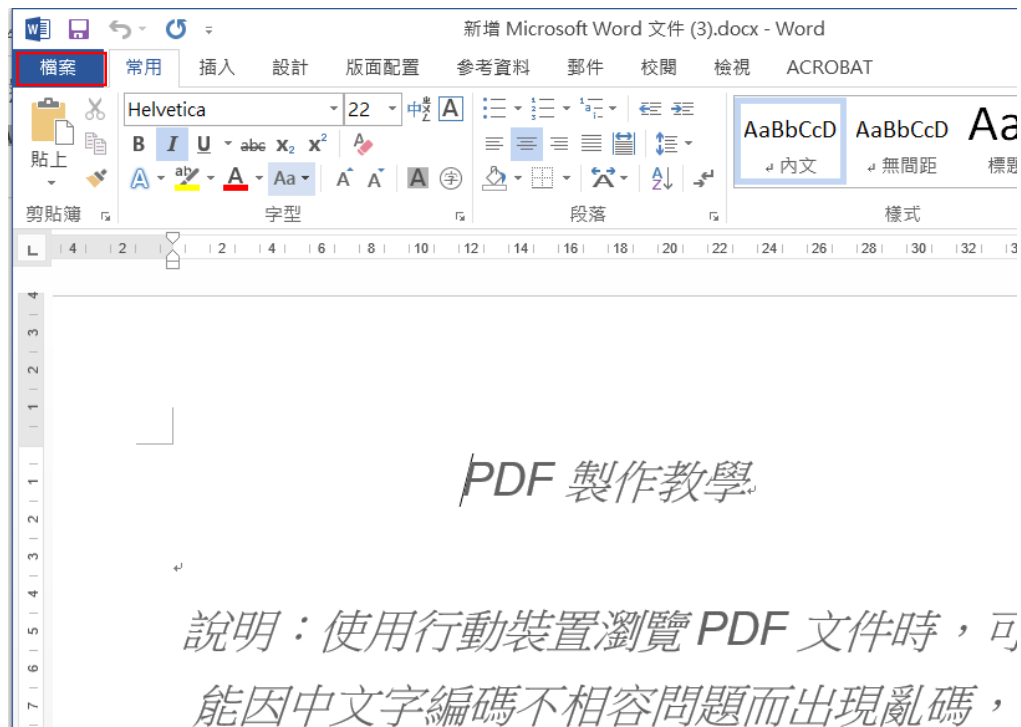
新增 Microsoft Word 文件 (3).docx - Word

檔案 常用 插入 設計 版面配置 參考資料 郵件 校閱 檢視 ACROBAT

Helvetica 22

貼上

剪貼簿 字型 段落 樣式

AaBbCcD 內文
AaBbCcD 無間距
Aa 標題

4 2 2 4 6 8 10 12 14 16 18 20 22 24 26 28 30 32

PDF 製作教學

說明：使用行動裝置瀏覽 PDF 文件時，可能因中文字編碼不相容問題而出現亂碼，